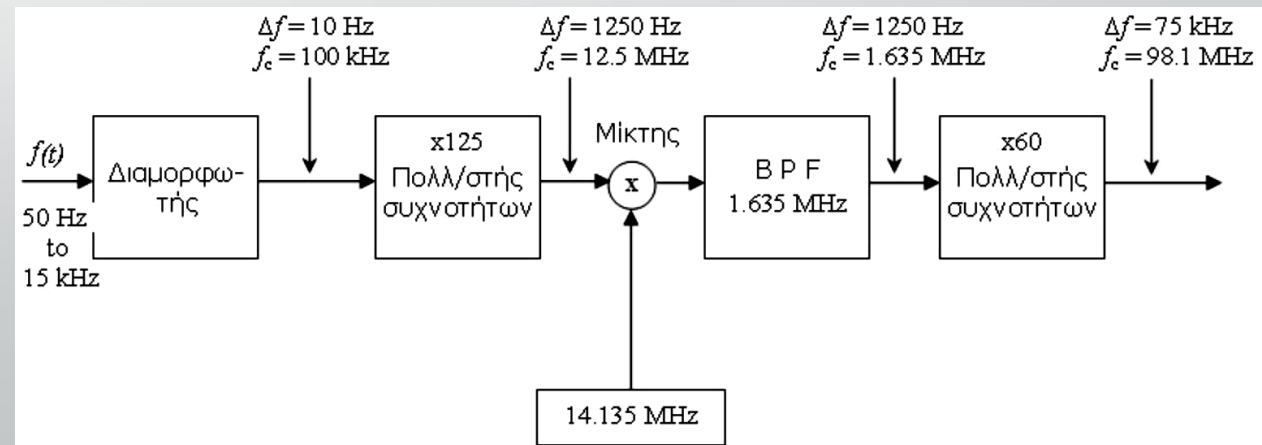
$\Delta f = 10$ Hz
$f_c = 100$ kHz

$\Delta f = 1250$ Hz
$f_c = 12.5$ MHz

$\Delta f = 1250$ Hz
$f_c = 1.635$ MHz

$\Delta f = 75$ kHz
$f_c = 98.1$ MHz

$f(t)$

50 Hz to 15 kHz

Διαμορφω-τής

x125 Πολλ/στής συχνοτήτων

Μίκτης

x

B P F 1.635 MHz

x60 Πολλ/στής συχνοτήτων

14.135 MHz